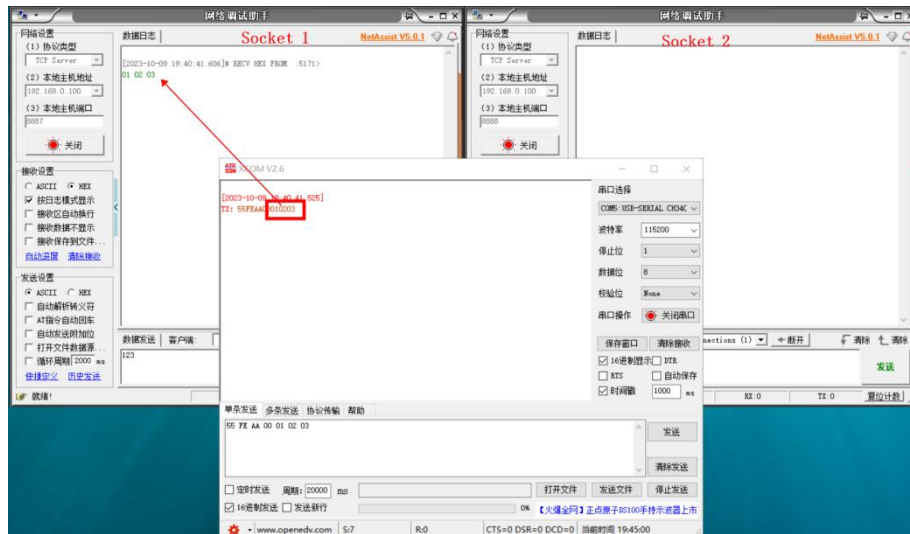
网络调试助手

网络设置
(1) 协议类型
TCP Server
(2) 本地主机地址
192.168.0.100
(3) 本地主机端口
8887
关闭

数据日志 Socket 1 NetAssist V5.0.1

[2023-10-09 19:40:41.606]# RECV HEX FROM :5171>
01 02 03

接收设置
ASCII HEX
按日志模式显示
接收区自动换行
接收数据不显示
接收保存到文件...
自动滚屏 清除接收

发送设置
ASCII HEX
自动解析转义符
AT指令自动回车
自动发送附加位
打开文件数据源...
循环周期 2000 ms
快捷定义 历史发送

数据发送 客户端:
123

就绪!

网络调试助手

网络设置
(1) 协议类型
TCP Server
(2) 本地主机地址
192.168.0.100
(3) 本地主机端口
8888
关闭

数据日志 Socket 2 NetAssist V5.0.1

nections (1) 断开 清除 清除
发送
RX:0 TX:0 复位计数

XCOM V2.6

[2023-10-09 19:40:41.525]
TX: 55FEAA00010203

串口选择
COM5: USB-SERIAL CH34C
波特率 115200
停止位 1
数据位 8
校验位 None
串口操作 关闭串口
保存窗口 清除接收
16进制显示 DTR
RTS 自动保存
时间戳 1000 ms

单条发送 多条发送 协议传输 帮助
55 FE AA 00 01 02 03
发送
清除发送
定时发送 周期: 20000 ms 打开文件 发送文件 停止发送
16进制发送 发送新行 0% 【火爆全网】正点原子DS100手持示波器上市
www.openedv.com S:7 R:0 CTS=0 DSR=0 DCD=0 当前时间 19:45:00